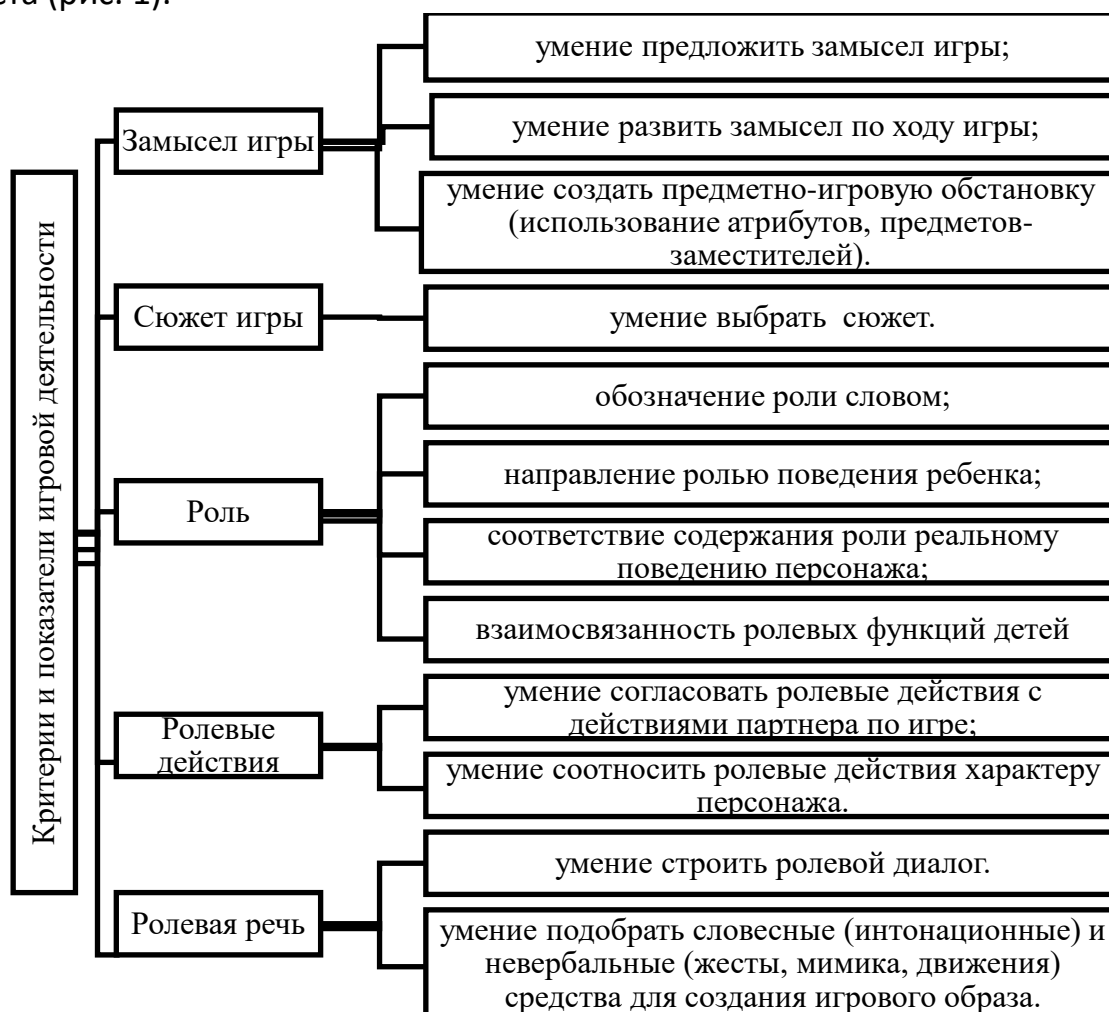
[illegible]ета (рис. 1).

Критерии и показатели игровой деятельности

Замысел игры

умение предложить замысел игры;

умение развить замысел по ходу игры;

умение создать предметно-игровую обстановку (использование атрибутов, предметов-заместителей).

Сюжет игры

умение выбрать сюжет.

Роль

обозначение роли словом;

направление ролью поведения ребенка;

соответствие содержания роли реальному поведению персонажа;

взаимосвязанность ролевых функций детей

Ролевые действия

умение согласовать ролевые действия с действиями партнера по игре;

умение соотносить ролевые действия характеру персонажа.

Ролевая речь

умение строить ролевой диалог.

умение подобрать словесные (интонационные) и невербальные (жесты, мимика, движения) средства для создания игрового образа.